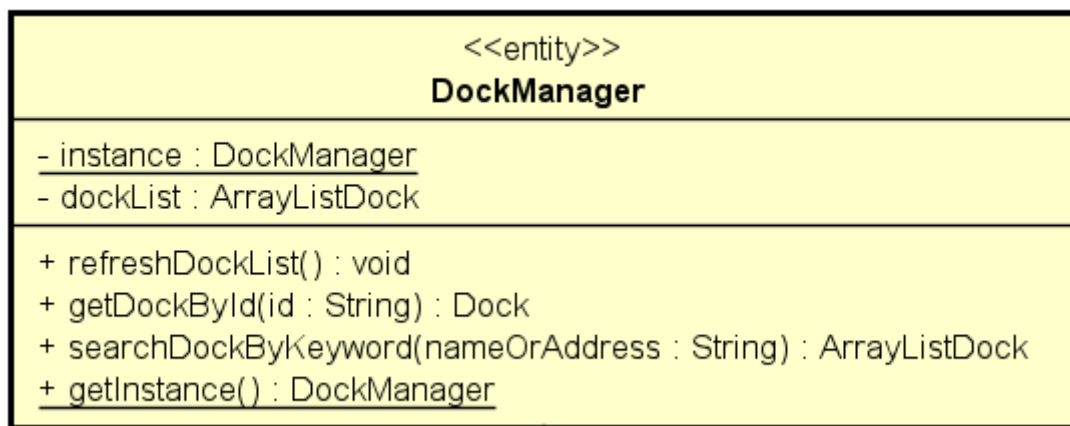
<<entity>>
**DockManager**

- instance : DockManager
- dockList : ArrayListDock

+ refreshDockList() : void
+ getDockById(id : String) : Dock
+ searchDockByKeyword(nameOrAddress : String) : ArrayListDock
+ getInstance() : DockManager